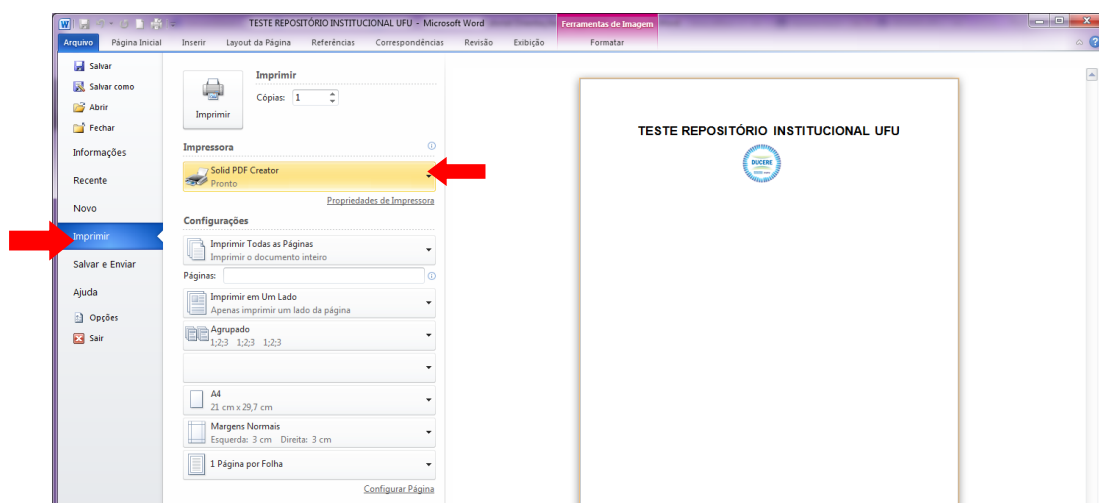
TESTE REPOSITÓRIO INSTITUCIONAL UFU - Microsoft Word
Ferramentas de Imagem
Arquivo Página Inicial Inserir Layout da Página Referências Correspondências Revisão Exibição Formatar

Salvar
Salvar como
Abrir
Fechar
Informações
Recente
Novo
Imprimir
Salvar e Enviar
Ajuda
Opções
Sair

Imprimir
Imprimir
Cópias: 1

Impressora
Solid PDF Creator
Pronto
Propriedades de Impressora

Configurações
Imprimir Todas as Páginas
Imprimir o documento inteiro
Páginas:
Imprimir em Um Lado
Apenas imprimir um lado da página
Agrupado
1;2;3 1;2;3 1;2;3
A4
21 cm x 29,7 cm
Margens Normais
Esquerda: 3 cm Direita: 3 cm
1 Página por Folha
Configurar Página

TESTE REPOSITÓRIO INSTITUCIONAL UFU
DUCERE